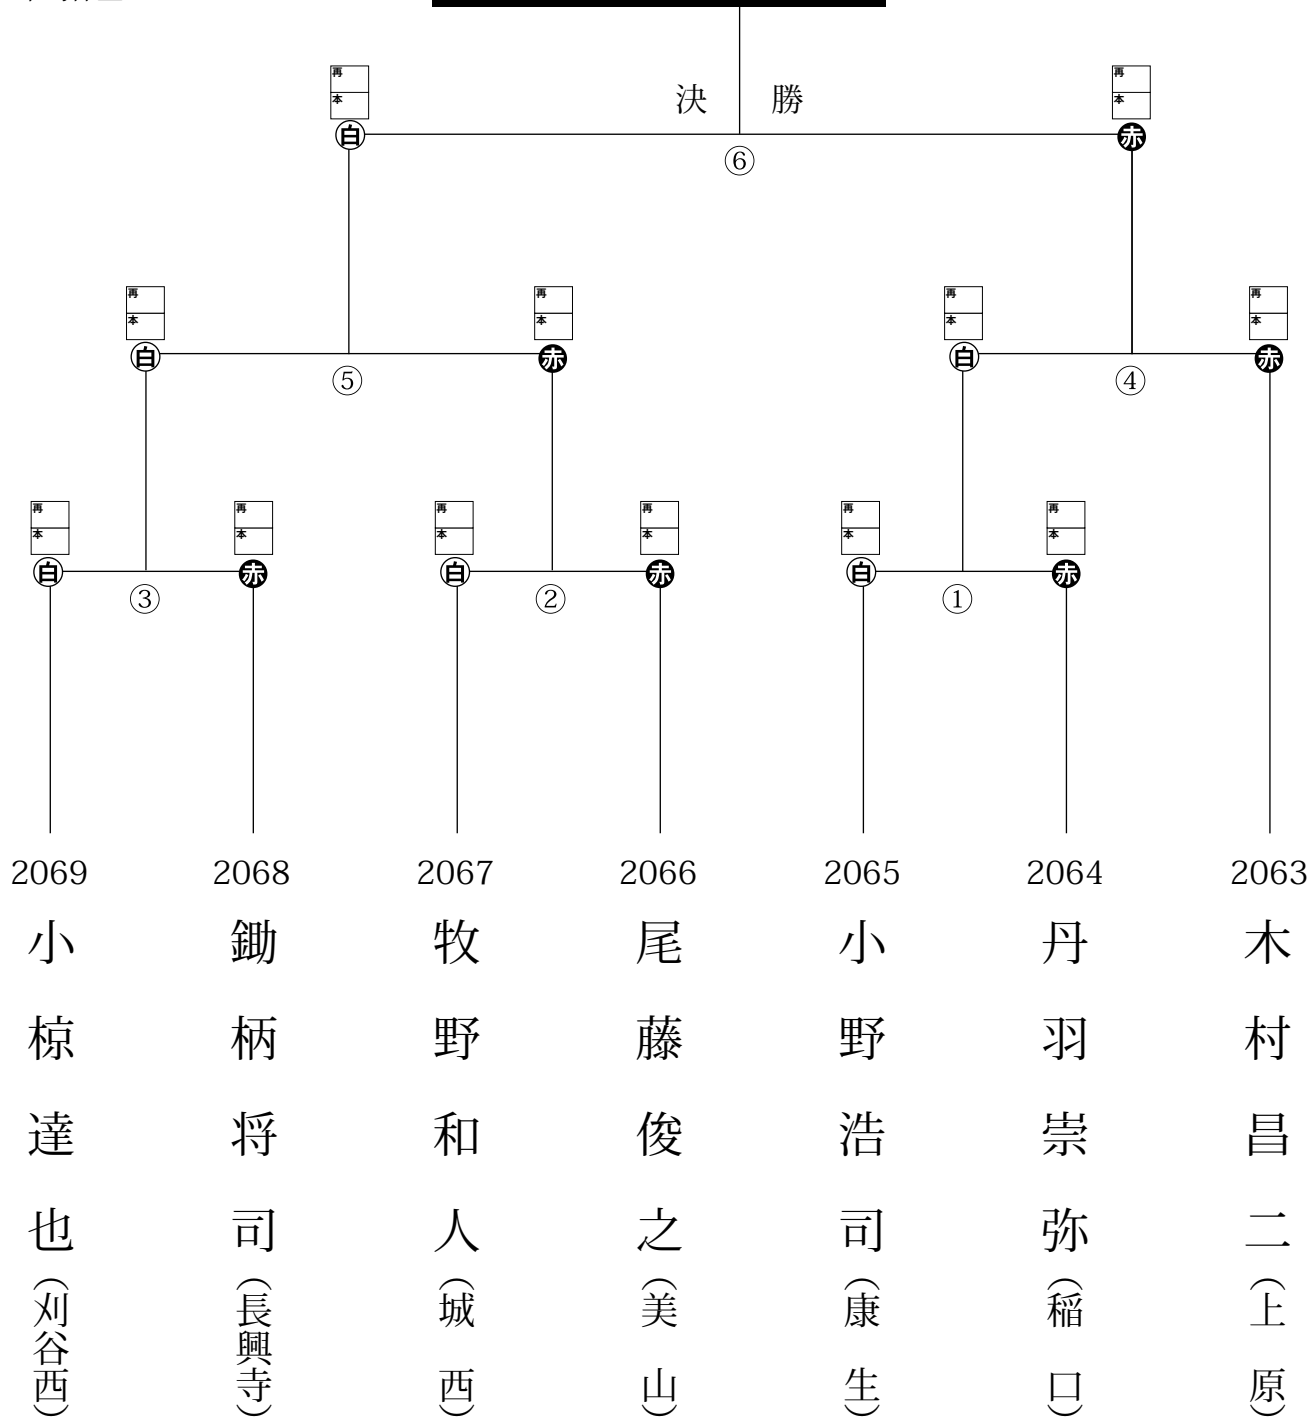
決 勝

再
本
白

再
本
赤

⑥

再
本
白

再
本
赤

⑤

再
本
白

再
本
赤

④

再
本
白

再
本
赤

③

再
本
白

再
本
赤

②

再
本
白

再
本
赤

①

2069
小椋達也
(刈谷西)

2068
鋤柄将司
(長興寺)

2067
牧野和人
(城西)

2066
尾藤俊之
(美山)

2065
小野浩司
(康生)

2064
丹羽崇弥
(稲口)

2063
木村昌二
(上原)